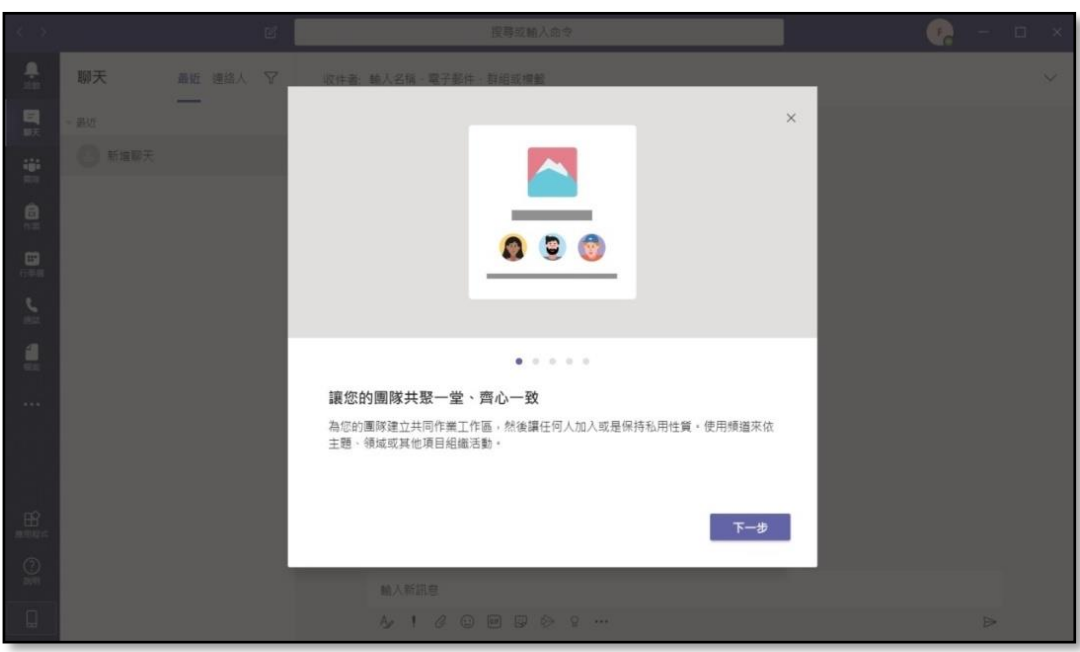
搜尋或輸入命令

聊天

最近 連絡人

收件者: 輸入名稱、電子郵件、群組或標籤

最近

新增聊天

讓您的團隊共聚一堂、齊心一致

為您的團隊建立共同作業工作區，然後讓任何人加入或是保持私用性質，使用頻道來依主題、領域或其他項目組織活動。

下一步

輸入新訊息